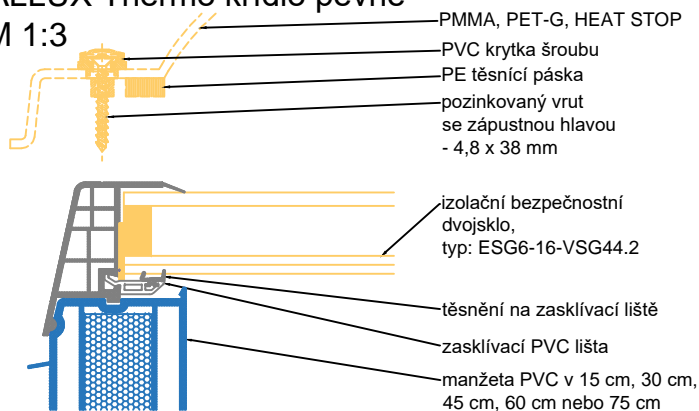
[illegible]LLUX Thermo křídlo pevné
M 1:3

PMMA, PET-G, HEAT STOP
PVC krytka šroubu
PE těsnící páska
pozinkovaný vrut se zápustnou hlavou - 4,8 x 38 mm
izolační bezpečnostní dvojsklo, typ: ESG6-16-VSG44.2
těsnění na zasklívací liště
zasklívací PVC lišta
manžeta PVC v 15 cm, 30 cm, 45 cm, 60 cm nebo 75 cm